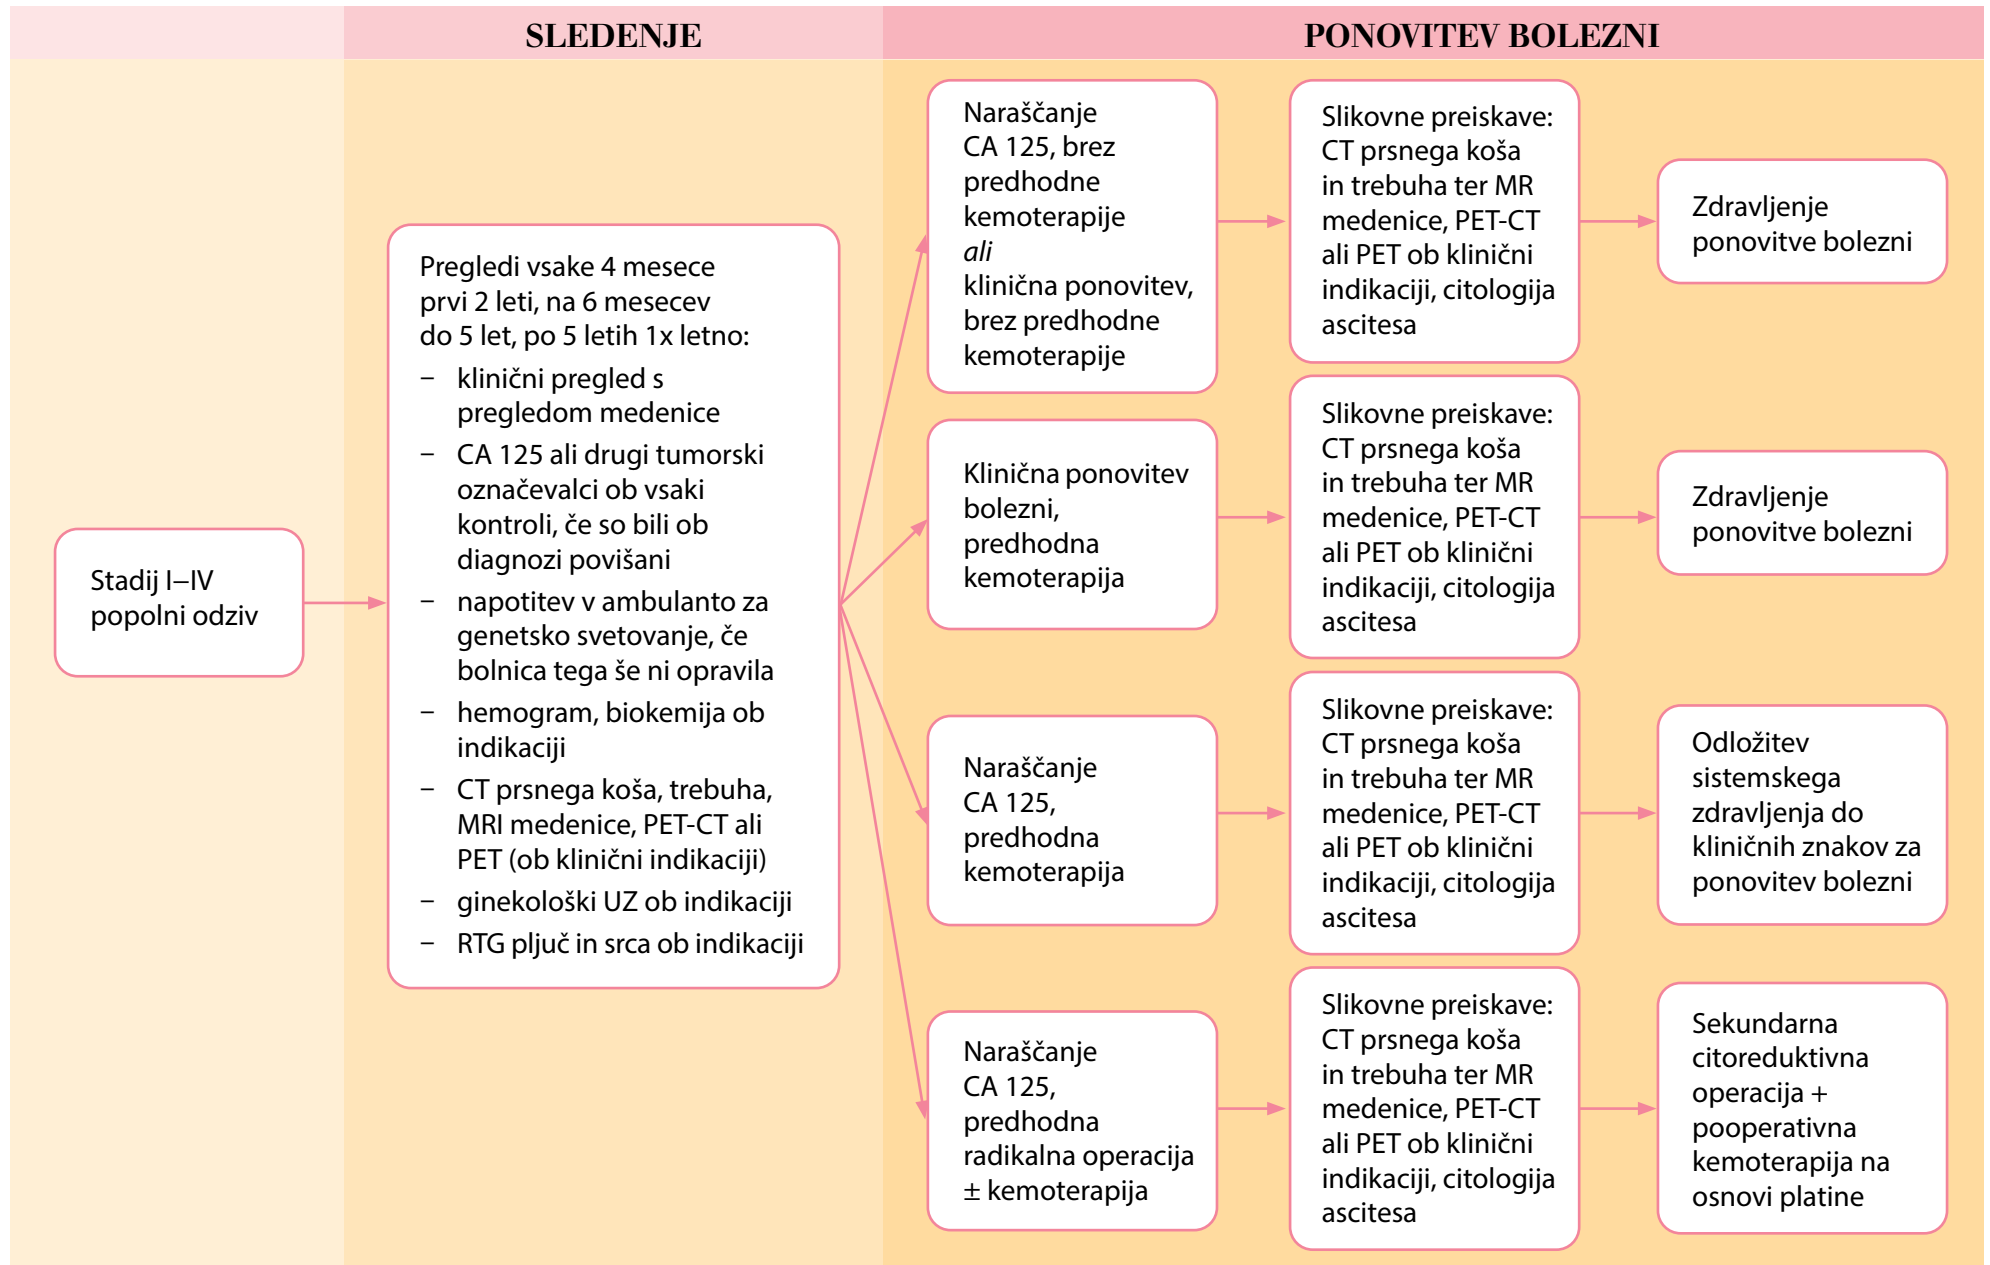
SLEDENJE

PONOVITEV BOLEZNI

Stadij I–IV popolni odziv

Pregledi vsake 4 mesece prvi 2 leti, na 6 mesecev do 5 let, po 5 letih 1x letno:
– klinični pregled s pregledom medenice
– CA 125 ali drugi tumorski označevalci ob vsaki kontroli, če so bili ob diagnozi povišani
– napotitev v ambulanto za genetsko svetovanje, če bolnica tega še ni opravila
– hemogram, biokemija ob indikaciji
– CT prsnega koša, trebuha, MRI medenice, PET-CT ali PET (ob klinični indikaciji)
– ginekološki UZ ob indikaciji
– RTG pljuč in srca ob indikaciji

Naraščanje CA 125, brez predhodne kemoterapije *ali* klinična ponovitev, brez predhodne kemoterapije

Slikovne preiskave: CT prsnega koša in trebuha ter MR medenice, PET-CT ali PET ob klinični indikaciji, citologija ascitesa

Zdravljenje ponovitve bolezni

Klinična ponovitev bolezni, predhodna kemoterapija

Slikovne preiskave: CT prsnega koša in trebuha ter MR medenice, PET-CT ali PET ob klinični indikaciji, citologija ascitesa

Zdravljenje ponovitve bolezni

Naraščanje CA 125, predhodna kemoterapija

Slikovne preiskave: CT prsnega koša in trebuha ter MR medenice, PET-CT ali PET ob klinični indikaciji, citologija ascitesa

Odložitev sistemskega zdravljenja do kliničnih znakov za ponovitev bolezni

Naraščanje CA 125, predhodna radikalna operacija ± kemoterapija

Slikovne preiskave: CT prsnega koša in trebuha ter MR medenice, PET-CT ali PET ob klinični indikaciji, citologija ascitesa

Sekundarna citoreduktivna operacija + pooperativna kemoterapija na osnovi platine